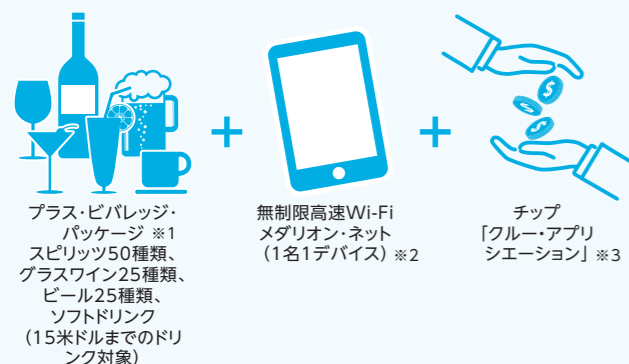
プラス・ビバレッジ・パッケージ ※1
スピリッツ50種類、グラスワイン25種類、ビール25種類、ソフトドリンク
（15米ドルまでのドリンク対象）

+

無制限高速Wi-Fi
メダリオン・ネット
（1名1デバイス）※2

+

チップ
「クルー・アプリシエーション」※3